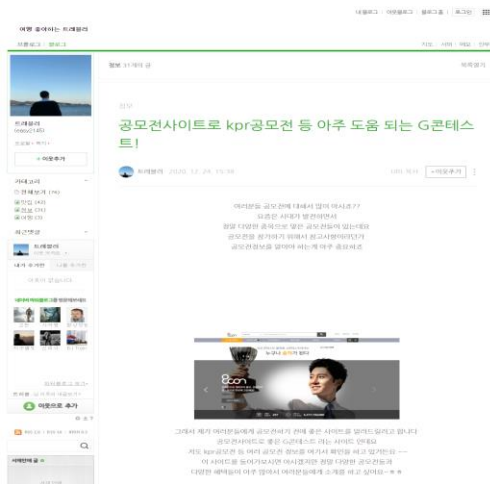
내블로그 | 이웃블로그 | 블로그홈 | 로그인

여행 좋아하는 트래블러

프롤로그 | 블로그

지도 · 서재 · 메모 · 안부

트래블러

+ 이웃추가

카테고리

최근댓글

트래블러

+ 이웃으로 추가

전체보기 31개의 글

목록열기

정보

공모전사이트로 kpr공모전 등 아주 도움 되는 G콘테스트!

트래블러 2020. 12. 29. 15:30

URL 복사 +이웃추가

여러분들 공모전에 대해서 많이 아시죠??

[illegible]

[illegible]

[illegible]

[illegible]

8con

그래서 제가 여러분들에게 공모전하기 전에 좋은 사이트를 알려드릴려고 합니다

공모전사이트로 좋은 G콘테스트 라는 사이트 인데요

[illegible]

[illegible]

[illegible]